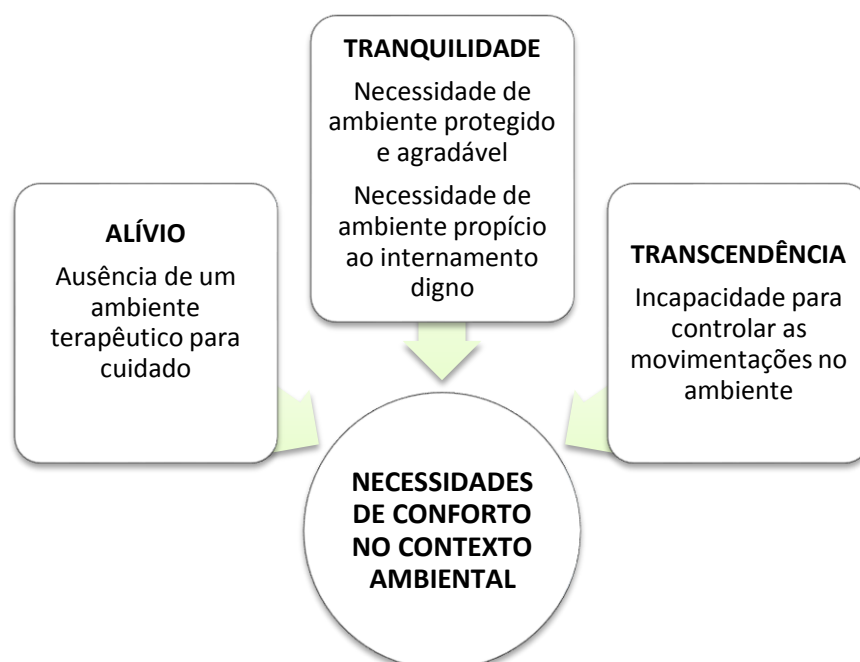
TRANQUILIDADE

Necessidade de ambiente protegido e agradável

Necessidade de ambiente propício ao internamento digno

ALÍVIO

Ausência de um ambiente terapêutico para cuidado

TRANSCENDÊNCIA

Incapacidade para controlar as movimentações no ambiente

NECESSIDADES DE CONFORTO NO CONTEXTO AMBIENTAL